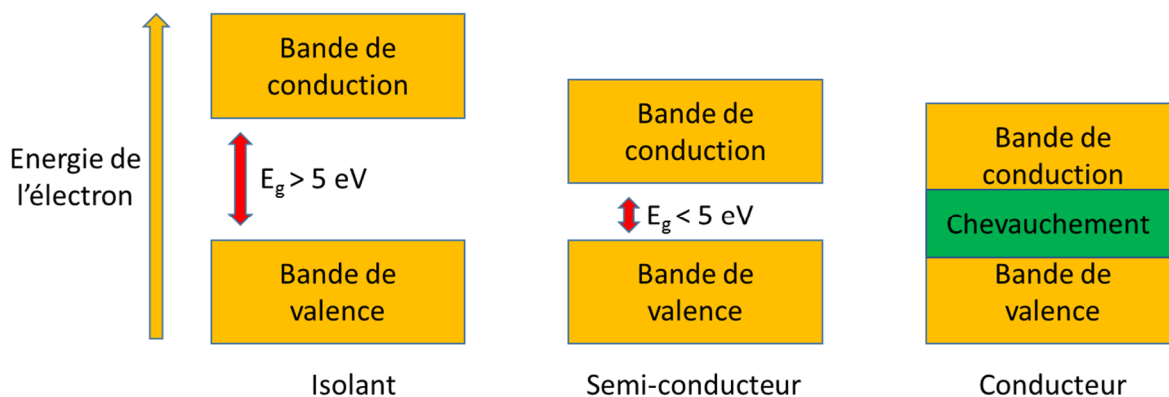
Energie de l'électron

Bande de conduction

$E_g > 5$ eV

Bande de valence

Isolant

Bande de conduction

$E_g < 5$ eV

Bande de valence

Semi-conducteur

Bande de conduction

Chevauchement

Bande de valence

Conducteur